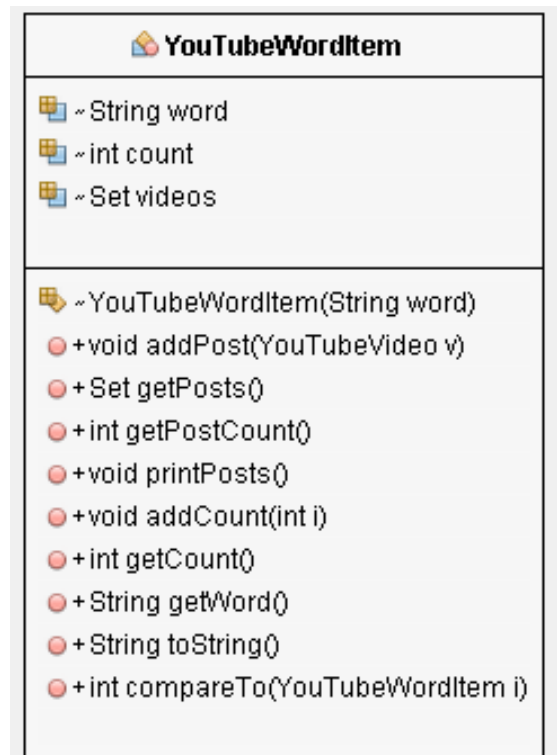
YouTubeWordItem

~String word
~int count
~Set videos

~YouTubeWordItem(String word)
+void addPost(YouTubeVideo v)
+Set getPosts()
+int getPostCount()
+void printPosts()
+void addCount(int i)
+int getCount()
+String getWord()
+String toString()
+int compareTo(YouTubeWordItem i)